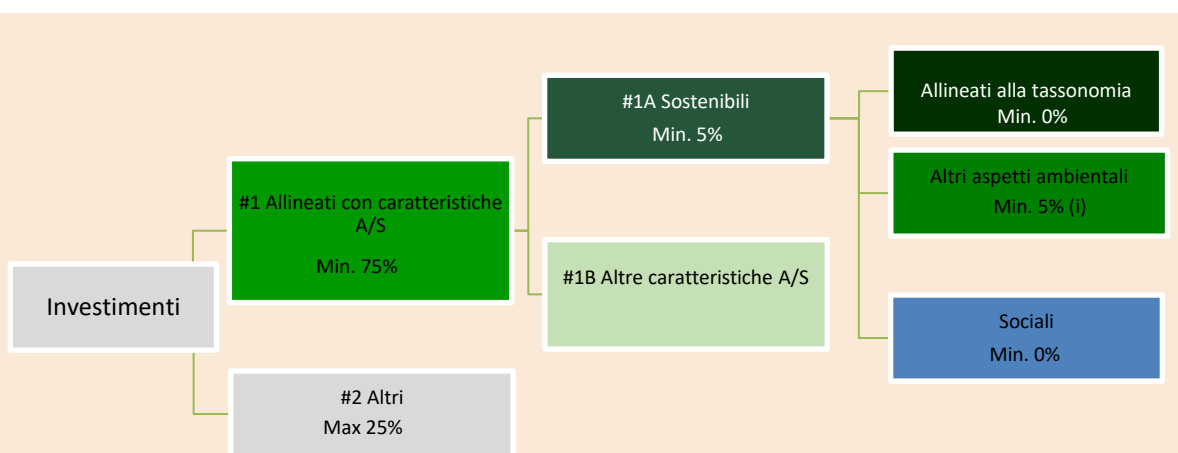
Investimenti

#1 Allineati con caratteristiche A/S

Min. 75%

#2 Altri
Max 25%

#1A Sostenibili
Min. 5%

#1B Altre caratteristiche A/S

Allineati alla tassonomia
Min. 0%

Altri aspetti ambientali
Min. 5% (i)

Sociali
Min. 0%